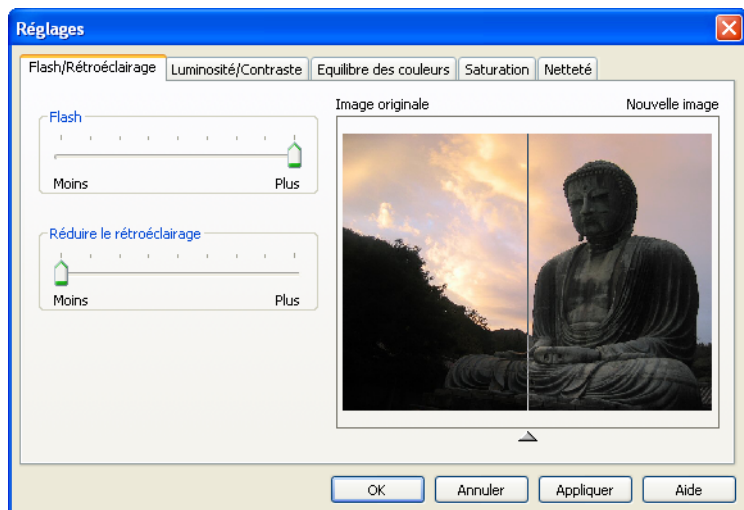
Réglages

Flash/Rétroéclairage | Luminosité/Contraste | Equilibre des couleurs | Saturation | Netteté

Flash

Moins Plus

Réduire le rétroéclairage

Moins Plus

Image originale Nouvelle image

OK Annuler Appliquer Aide